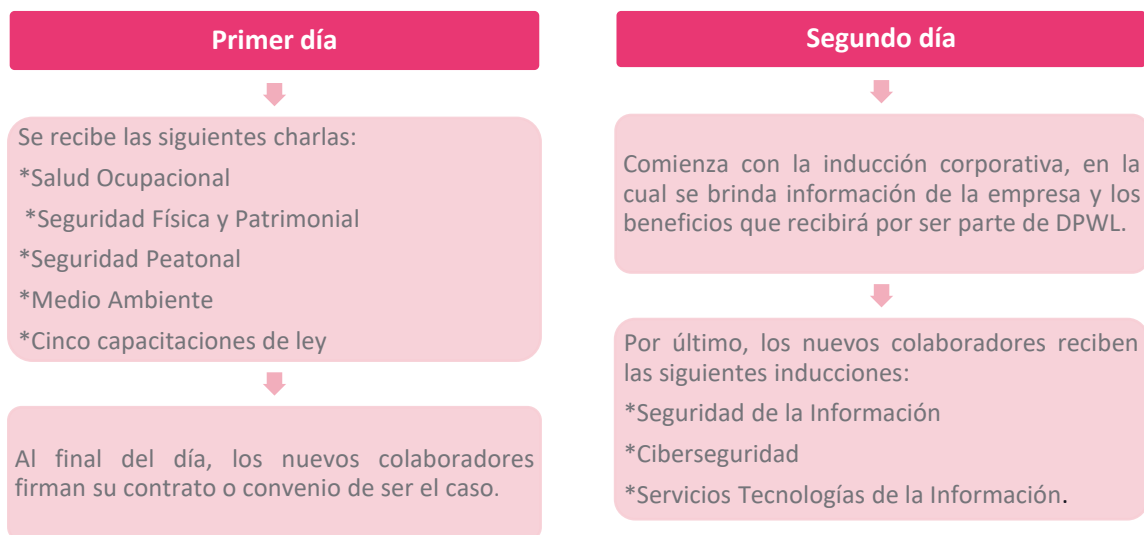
Primer día

Se recibe las siguientes charlas:

*Salud Ocupacional

*Seguridad Física y Patrimonial

*Seguridad Peatonal

*Medio Ambiente

*Cinco capacitaciones de ley

Al final del día, los nuevos colaboradores firman su contrato o convenio de ser el caso.

Segundo día

Comienza con la inducción corporativa, en la cual se brinda información de la empresa y los beneficios que recibirá por ser parte de DPWL.

Por último, los nuevos colaboradores reciben las siguientes inducciones:

*Seguridad de la Información

*Ciberseguridad

*Servicios Tecnologías de la Información.